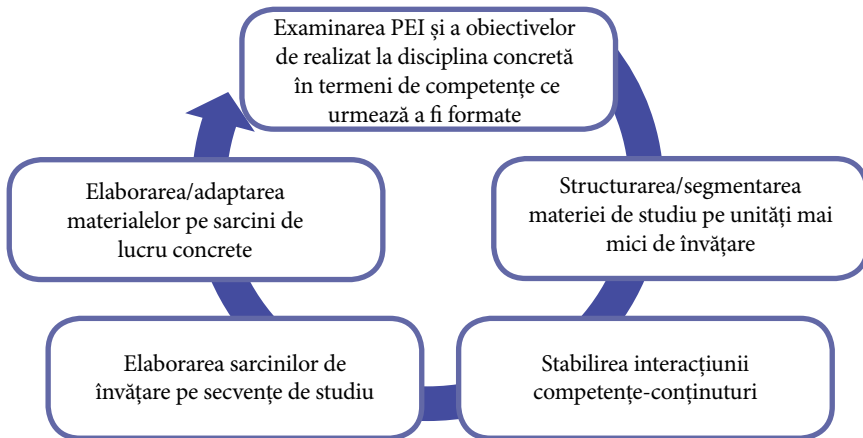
Examinarea PEI și a obiectivelor de realizat la disciplina concretă în termeni de competențe ce urmează a fi formate

Structurarea/segmentarea materiei de studiu pe unități mai mici de învățare

Stabilirea interacțiunii competențe-conținuturi

Elaborarea sarcinilor de învățare pe secvențe de studiu

Elaborarea/adaptarea materialelor pe sarcini de lucru concrete